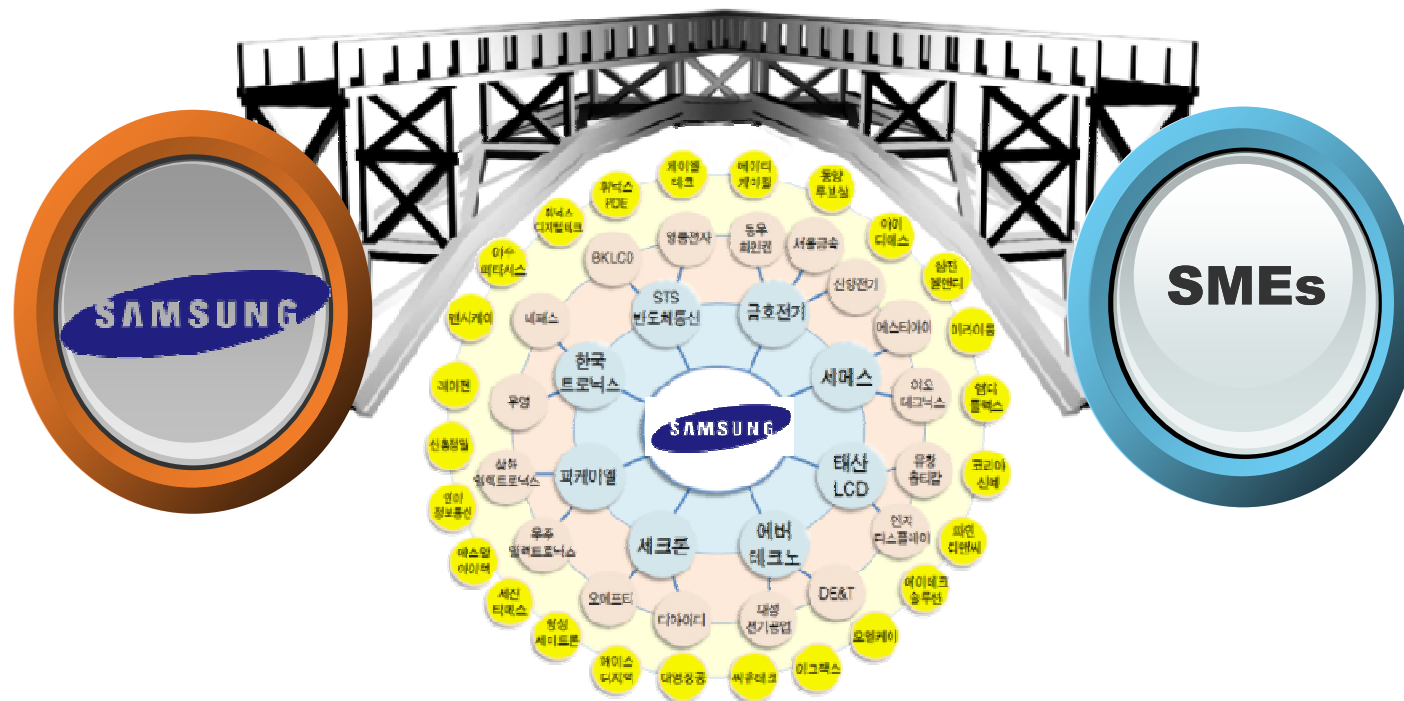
SAMSUNG

SMEs

SAMSUNG

STS 반도체통신

금호전기

서머스

태산 LCD

에버테크노

세크론

파케이엘

한국 트로닉스

BKLCD

영풍전자

동우 화인켐

서울금속

신양전기

에스티아이

하오 테크닉스

유창 총티칸

인지 디스플레이

DE&T

대성 전기공업

디아이디

오에프티

우주 일렉트로닉스

삼화 일렉트로닉스

우영

네패스

케이엠 테크

에이티 케미칼

동양 루브칠

아이 디에스

삼진 볼텐티

미래아롬

엘디 플렉스

코리아 신예

피엔 티엔씨

에이테크 솔루션

오성케이

이그랙스

씨큐테크

대명정공

파이스 디지텍

청성 세미트론

세진 티엑스

매스컴 아이엑

엔아 정보통신

신흥정밀

레이젠

덴시케이

아주 피티세스

피씨스 디지털테크

휘닉스 PDE